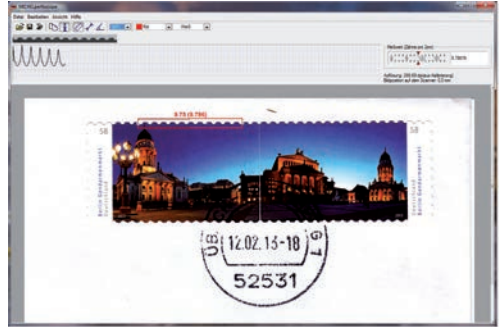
MICHEL-perfoscope

Datei Bearbeiten Ansicht Hilfe

Meßwert (Zähne pro 2cm):

Auflösung: 300.00 dpi

8.73 (8.750)

58

58

Berlin Gendarmenmarkt

Deutschland Berlin Gendarmenmarkt

ÜB 12.02.13-18 6 L

52531